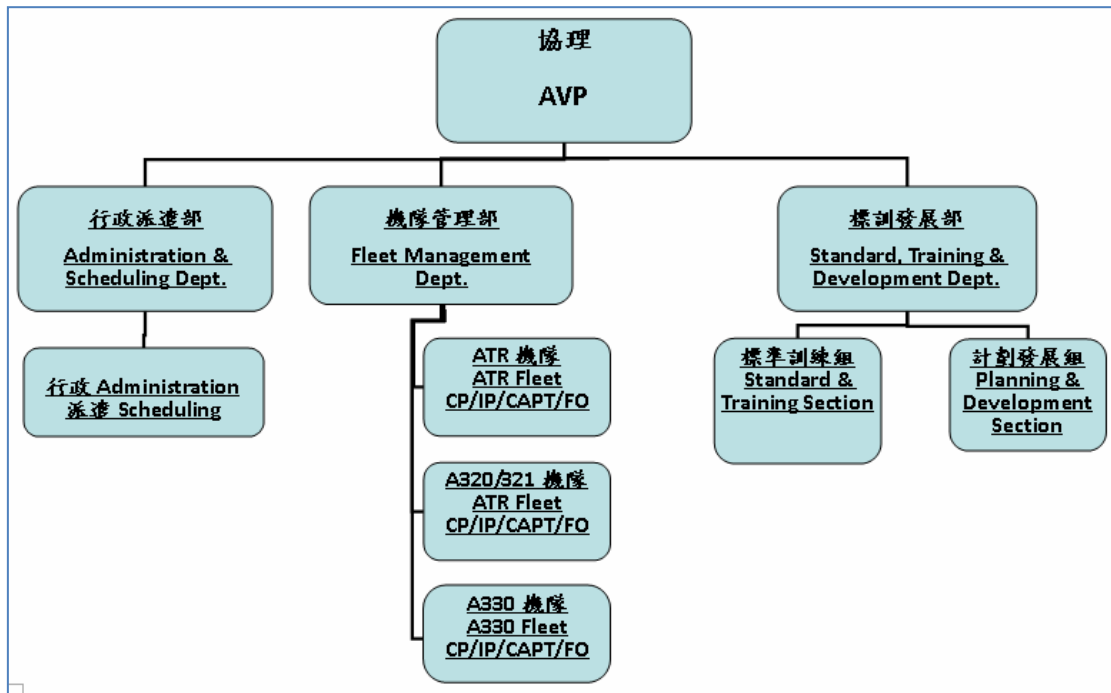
協理
AVP

行政派遣部
Administration & Scheduling Dept.

行政 Administration
派遣 Scheduling

機隊管理部
Fleet Management Dept.

ATR 機隊
ATR Fleet
CP/IP/CAPT/FO

A320/321 機隊
ATR Fleet
CP/IP/CAPT/FO

A330 機隊
A330 Fleet
CP/IP/CAPT/FO

標訓發展部
Standard, Training & Development Dept.

標準訓練組
Standard & Training Section

計劃發展組
Planning & Development Section